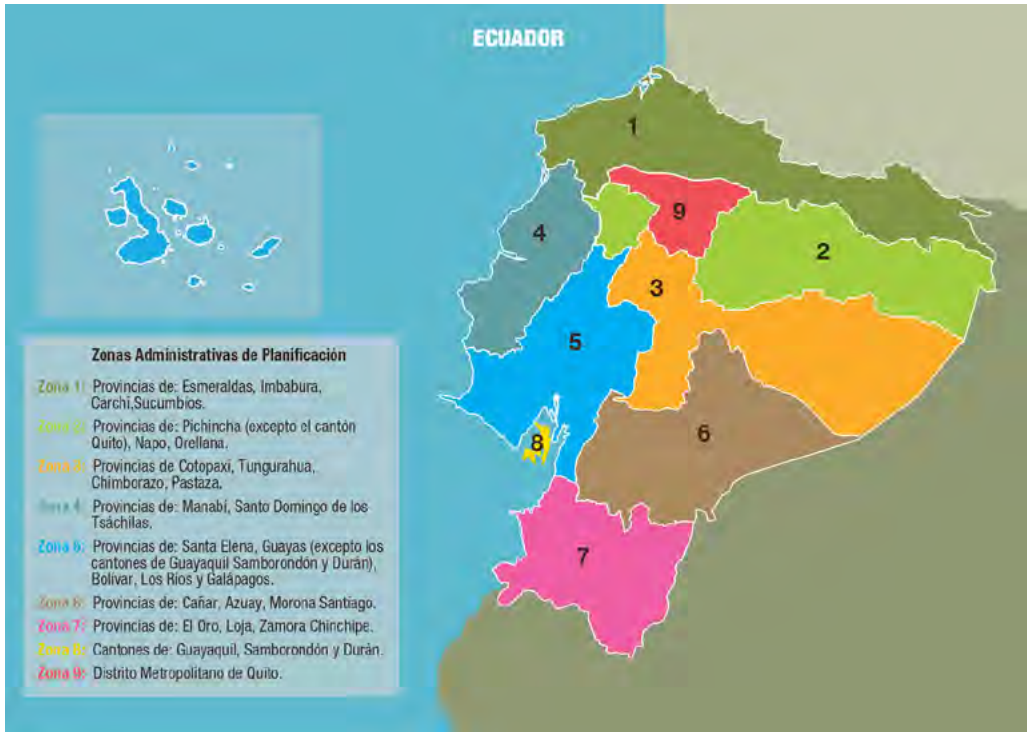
ECUADOR

1

9

4

2

3

5

6

8

7

Zonas Administrativas de Planificación

Zona 1: Provincias de: Esmeraldas, Imbabura, Carchi,Sucumbíos.

Zona 2: Provincias de: Pichincha (excepto el cantón Quito), Napo, Orellana.

Zona 3: Provincias de Cotopaxi, Tungurahua, Chimborazo, Pastaza.

Zona 4: Provincias de: Manabí, Santo Domingo de los Tsáchilas.

Zona 5: Provincias de: Santa Elena, Guayas (excepto los cantones de Guayaquil Samborondón y Durán), Bolívar, Los Ríos y Galápagos.

Zona 6: Provincias de: Cañar, Azuay, Morona Santiago.

Zona 7: Provincias de: El Oro, Loja, Zamora Chinchipe.

Zona 8: Cantones de: Guayaquil, Samborondón y Durán.

Zona 9: Distrito Metropolitano de Quito.